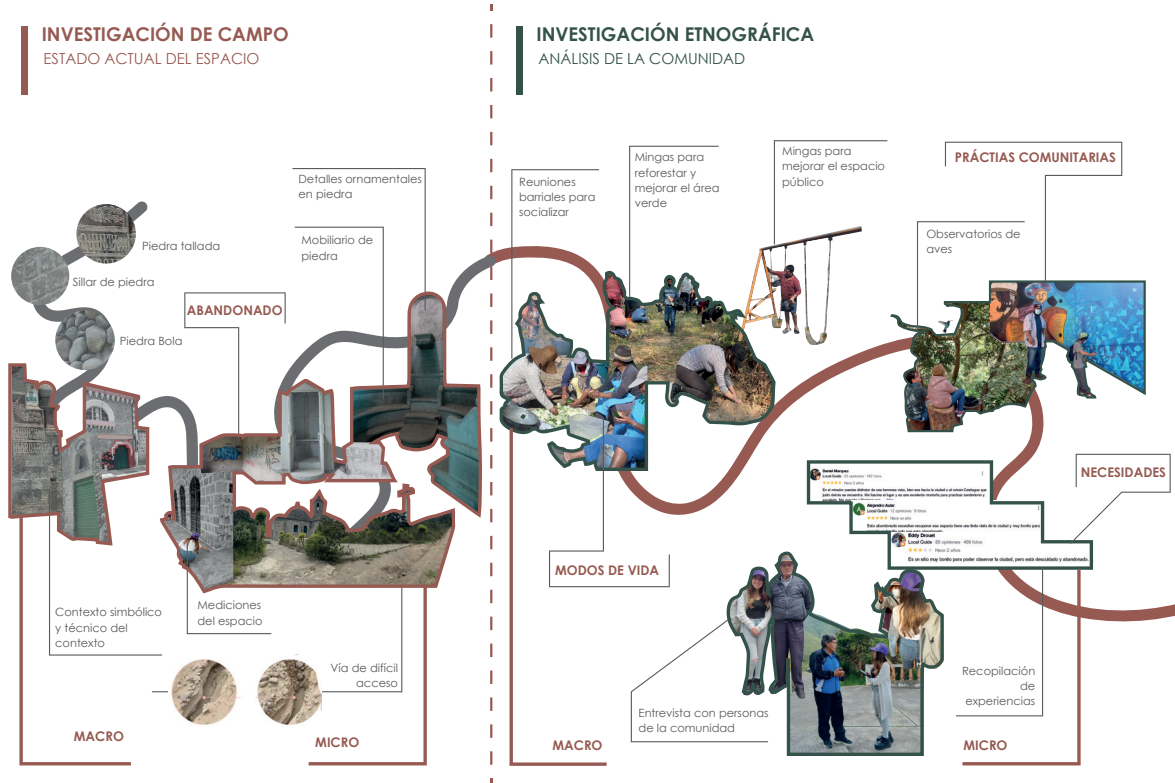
INVESTIGACIÓN DE CAMPO
ESTADO ACTUAL DEL ESPACIO

INVESTIGACIÓN ETNOGRÁFICA
ANÁLISIS DE LA COMUNIDAD

Piedra tallada

Sillar de piedra

Piedra Bola

ABANDONADO

Detalles ornamentales en piedra

Mobiliario de piedra

Contexto simbólico y técnico del contexto

Mediciones del espacio

Vía de difícil acceso

MACRO

MICRO

Reuniones barriales para socializar

Mingas para reforestar y mejorar el área verde

Mingas para mejorar el espacio público

PRÁCTIAS COMUNITARIAS

Observatorios de aves

NECESIDADES

Daniel Marquez
Local Guide · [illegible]
Hace 2 años
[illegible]

Alejandro Aular
Local Guide · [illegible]
Hace un año
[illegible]

Eddy Drouet
Local Guide · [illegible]
Hace 2 años
Es un sitio muy bonito para poder observar la ciudad, pero está descuidado y abandonado.

MODOS DE VIDA

Entrevista con personas de la comunidad

Recopilación de experiencias

MACRO

MICRO